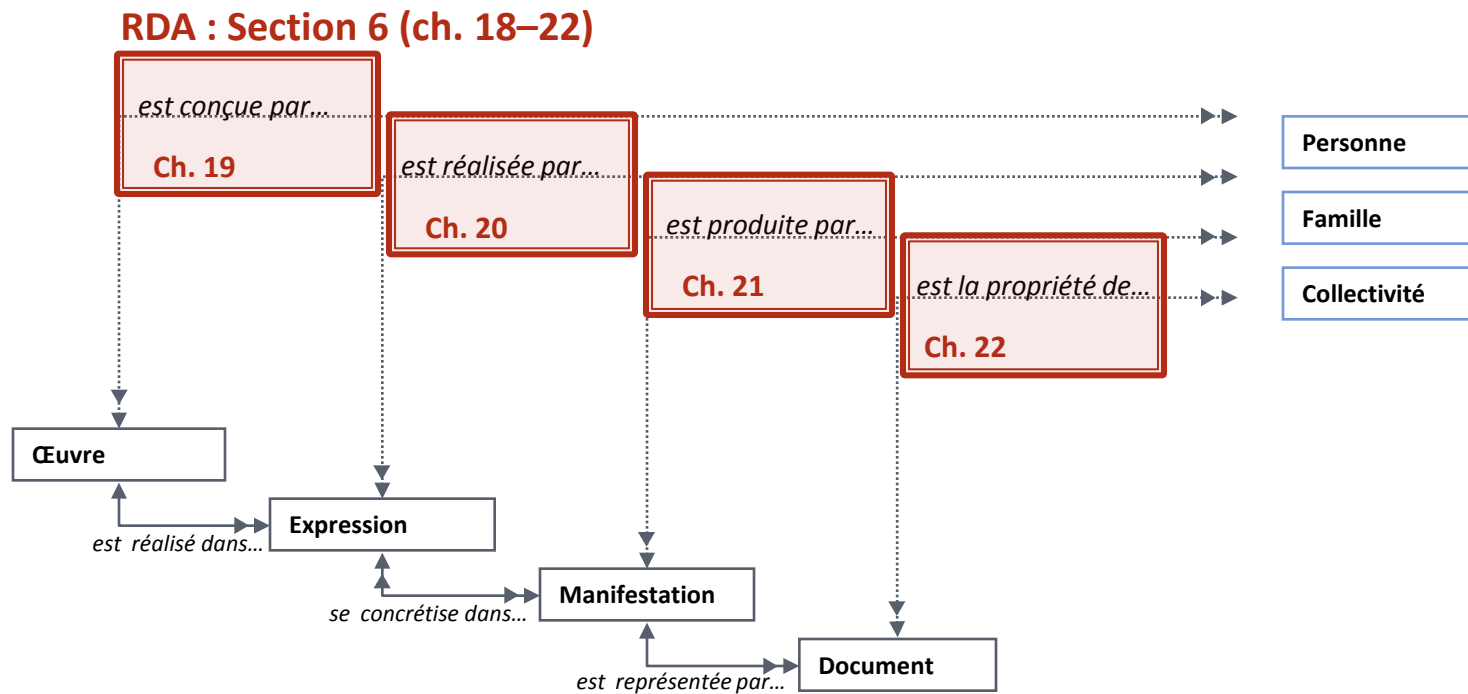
RDA : Section 6 (ch. 18–22)

est conçue par…
Ch. 19

est réalisée par…
Ch. 20

est produite par…
Ch. 21

est la propriété de…
Ch. 22

Personne
Famille
Collectivité

Œuvre
est réalisé dans…
Expression
se concrétise dans…
Manifestation
est représentée par…
Document